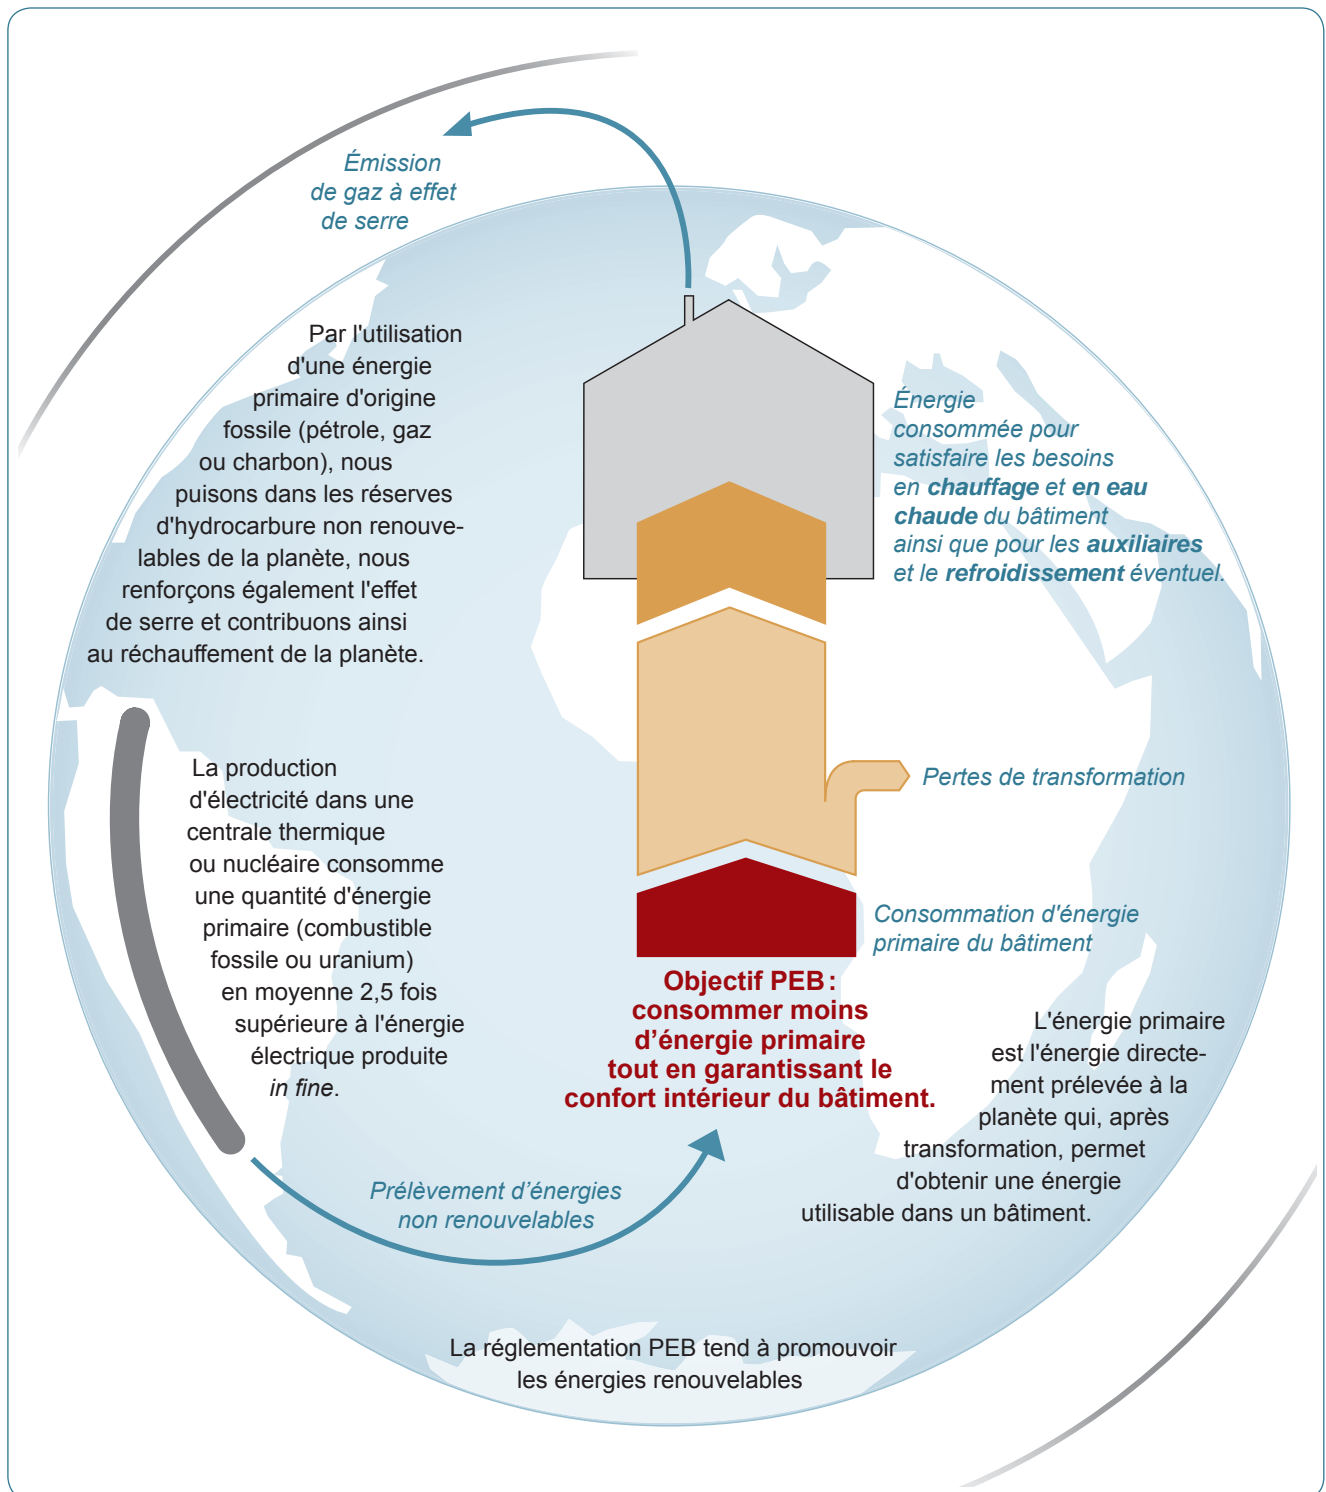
Émission de gaz à effet de serre

Par l'utilisation d'une énergie primaire d'origine fossile (pétrole, gaz ou charbon), nous puisons dans les réserves d'hydrocarbure non renouvelables de la planète, nous renforçons également l'effet de serre et contribuons ainsi au réchauffement de la planète.

Énergie consommée pour satisfaire les besoins en **chauffage** et **en eau chaude** du bâtiment ainsi que pour les **auxiliaires** et le **refroidissement** éventuel.

Pertes de transformation

La production d'électricité dans une centrale thermique ou nucléaire consomme une quantité d'énergie primaire (combustible fossile ou uranium) en moyenne 2,5 fois supérieure à l'énergie électrique produite *in fine*.

Consommation d'énergie primaire du bâtiment

**Objectif PEB : consommer moins d'énergie primaire tout en garantissant le confort intérieur du bâtiment.**

L'énergie primaire est l'énergie directement prélevée à la planète qui, après transformation, permet d'obtenir une énergie utilisable dans un bâtiment.

Prélèvement d'énergies non renouvelables

La réglementation PEB tend à promouvoir les énergies renouvelables